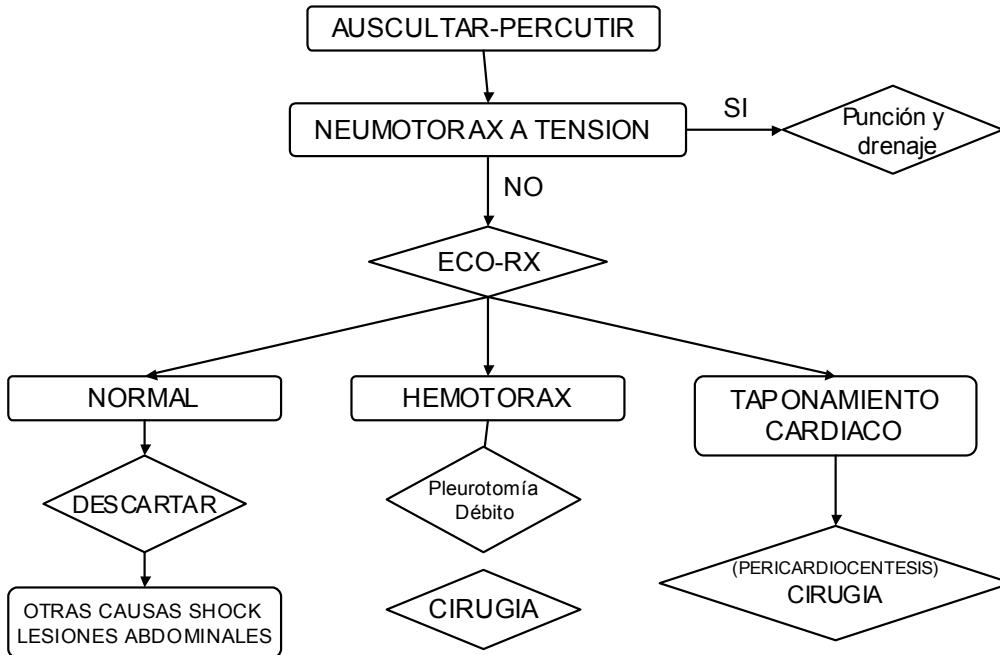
AUSCULTAR-PERCUTIR

NEUMOTORAX A TENSION

SI

Punción y drenaje

NO

ECO-RX

NORMAL

HEMOTORAX

TAPONAMIENTO CARDIACO

DESCARTAR

Pleurotomía Débito

OTRAS CAUSAS SHOCK LESIONES ABDOMINALES

CIRUGIA

(PERICARDIOCENTESIS) CIRUGIA